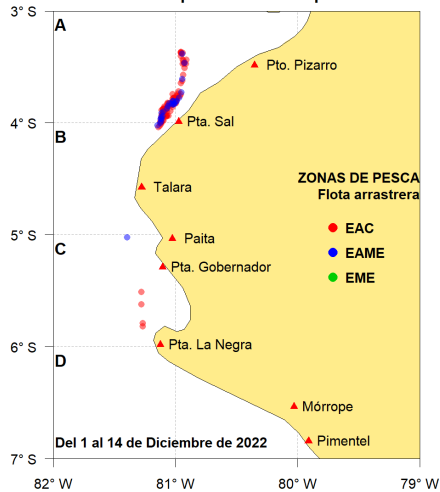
3° S
A
Pto. Pizarro
4° S
B
Pta. Sal
Talara
ZONAS DE PESCA
Flota arrastrera
5° S
C
Paita
EAC
EAME
Pta. Gobernador
EME
6° S
D
Pta. La Negra
Mórrope
Pimentel
Del 1 al 14 de Diciembre de 2022
7° S
82° W
81° W
80° W
79° W